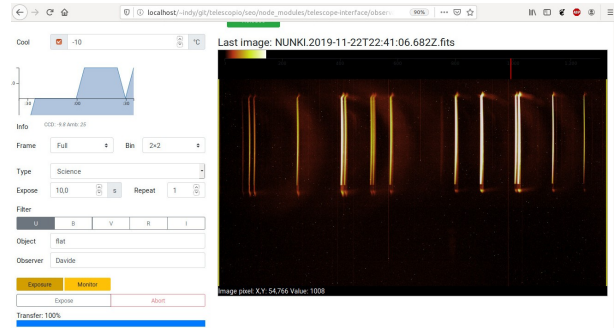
localhost/~indy/git/telescopio/seo/node_modules/telescope-interface/observ

90%

Cool -10 °C

0

-30

-20

Info CCD: -9.8 Amb: 25

Frame Full

Bin 2×2

Type Science

Expose 10,0 s

Repeat 1

Filter

U B V R I

Object flat

Observer Davide

Exposure Monitor

Expose Abort

Transfer: 100%

Last image: NUNKI.2019-11-22T22:41:06.682Z.fits

Image pixel: X,Y: 54,766 Value: 1008